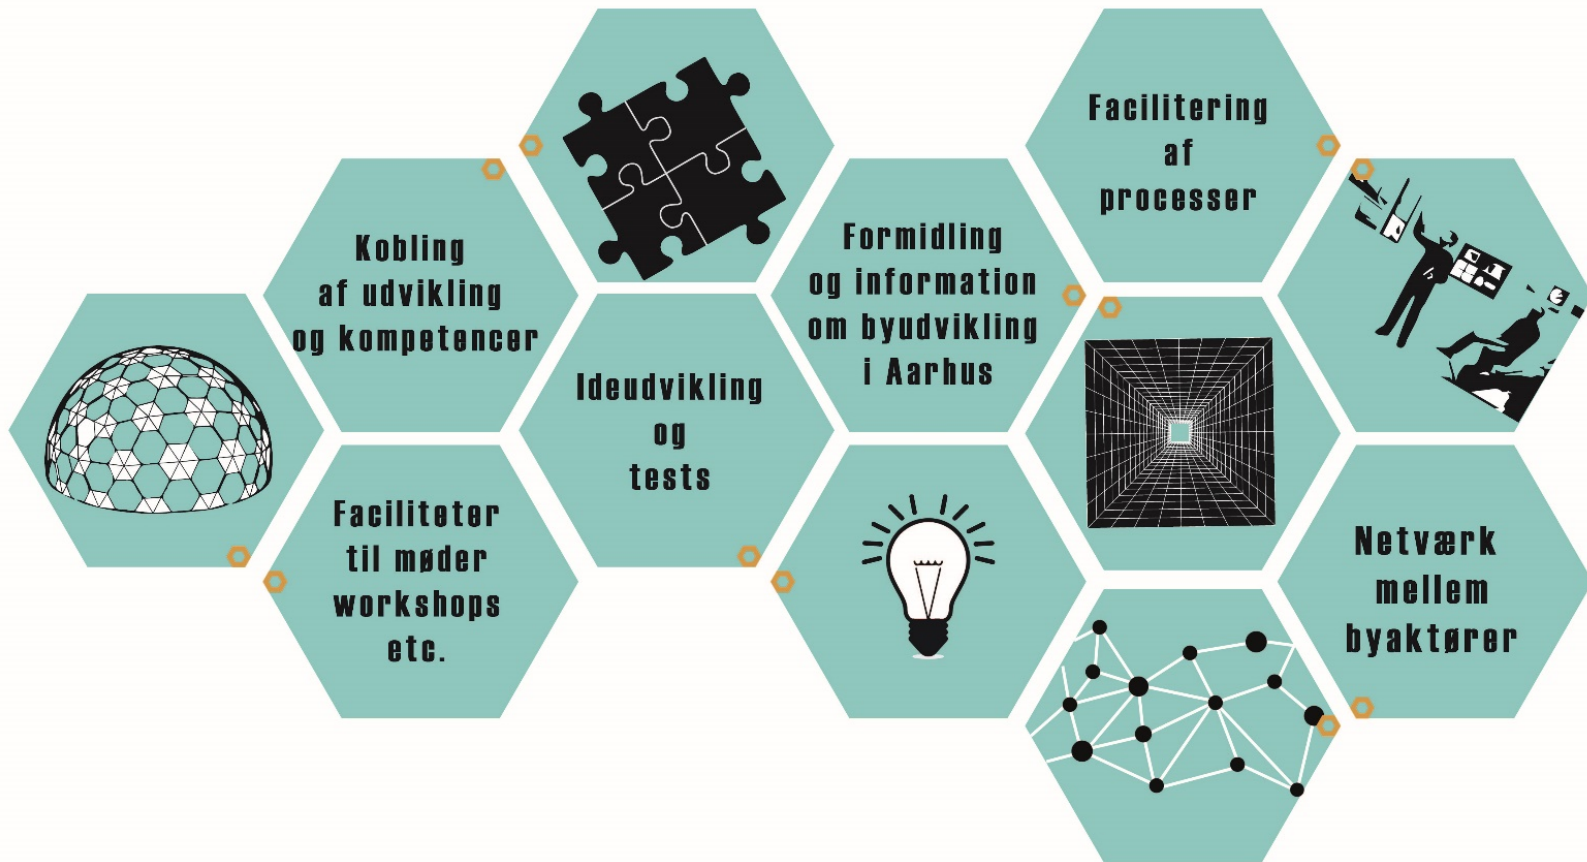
Facilitering af processer

Kobling af udvikling og kompetencer

Formidling og information om byudvikling i Aarhus

Ideudvikling og tests

Faciliteter til møder workshops etc.

Netværk mellem byaktører